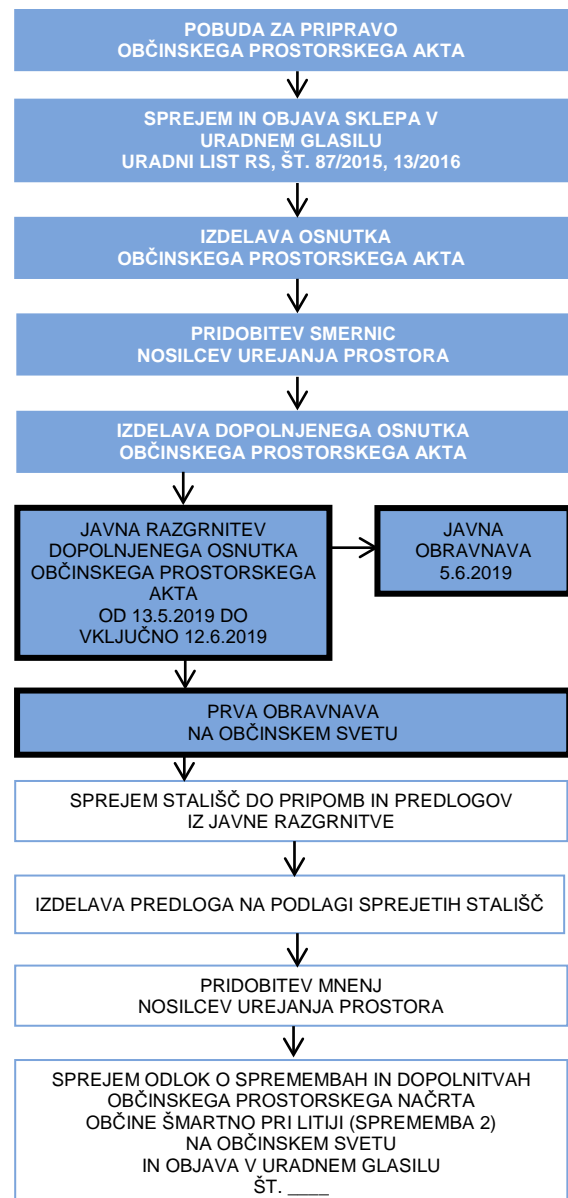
POBUDA ZA PRIPRAVO OBČINSKEGA PROSTORSKEGA AKTA

SPREJEM IN OBJAVA SKLEPA V URADNEM GLASILU
URADNI LIST RS, ŠT. 87/2015, 13/2016

IZDELAVA OSNUTKA OBČINSKEGA PROSTORSKEGA AKTA

PRIDOBITEV SMERNIC NOSILCEV UREJANJA PROSTORA

IZDELAVA DOPOLNJENEGA OSNUTKA OBČINSKEGA PROSTORSKEGA AKTA

JAVNA RAZGRNITEV DOPOLNJENEGA OSNUTKA OBČINSKEGA PROSTORSKEGA AKTA OD 13.5.2019 DO VKLJUČNO 12.6.2019

JAVNA OBRAVNAVA 5.6.2019

PRVA OBRAVNAVA NA OBČINSKEM SVETU

SPREJEM STALIŠČ DO PRIPOMB IN PREDLOGOV IZ JAVNE RAZGRNITVE

IZDELAVA PREDLOGA NA PODLAGI SPREJETIH STALIŠČ

PRIDOBITEV MNENJ NOSILCEV UREJANJA PROSTORA

SPREJEM ODLOK O SPREMEMBAH IN DOPOLNITVAH OBČINSKEGA PROSTORSKEGA NAČRTA OBČINE ŠMARTNO PRI LITIJI (SPREMEMBA 2) NA OBČINSKEM SVETU IN OBJAVA V URADNEM GLASILU ŠT. ____